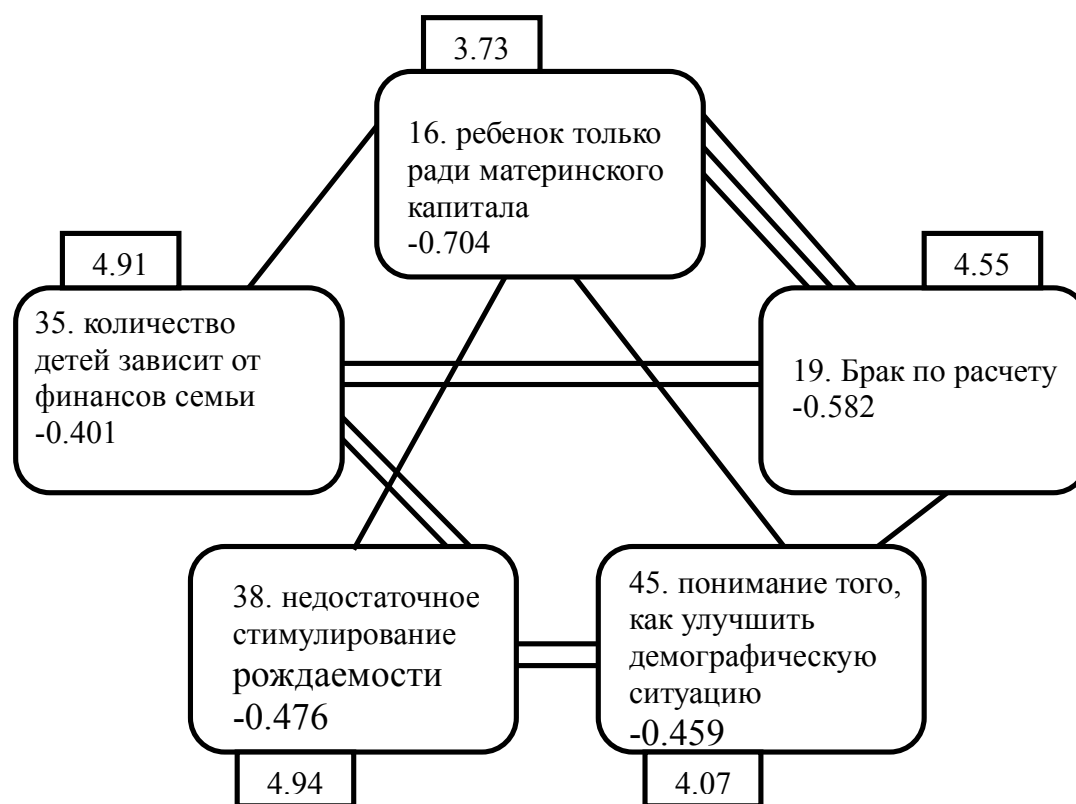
3.73

16. ребенок только ради материнского капитала
-0.704

4.91

35. количество детей зависит от финансов семьи
-0.401

4.55

19. Брак по расчету
-0.582

38. недостаточное стимулирование рождаемости
-0.476

45. понимание того, как улучшить демографическую ситуацию
-0.459

4.94

4.07